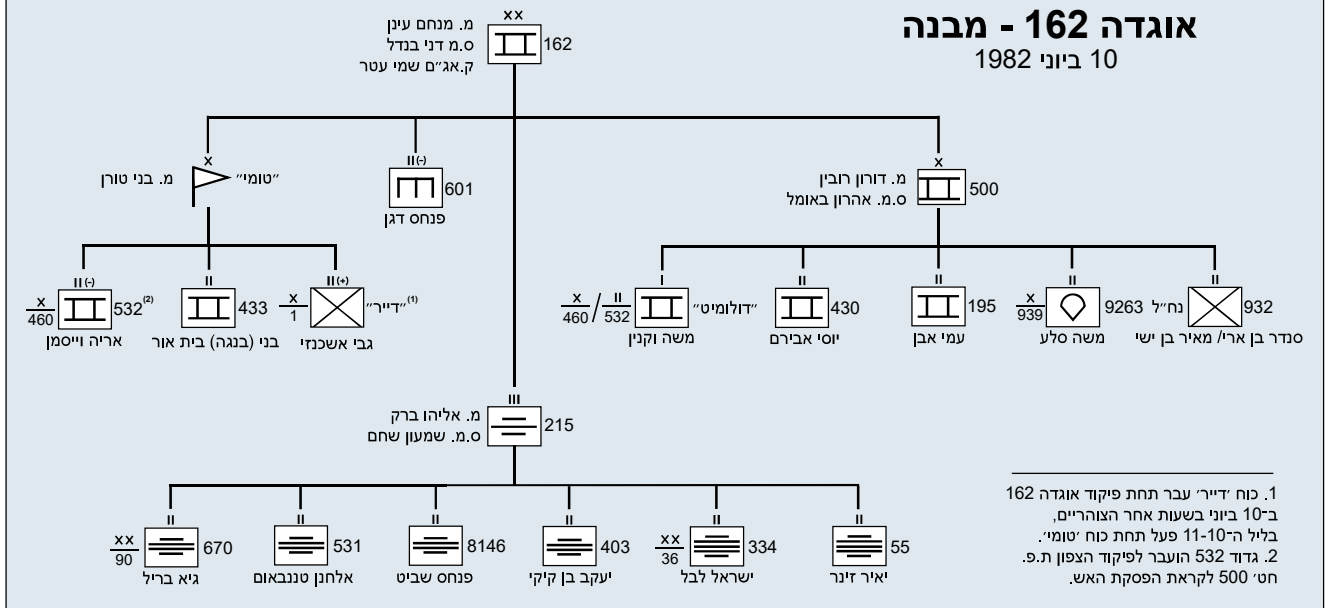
אוגדה 162 - מבנה
10 ביוני 1982

xx
162
מ. מנחם עינן
ס.מ דני בנדל
ק.אג"ם שמי עטר

x
"טומי"
מ. בני טורן

II(-)
601
פנחס דגן

x
500
מ. דורון רובין
ס.מ. אהרון באומל

II(-)
$\frac{x}{460}$ 532$^{(2)}$
אריה וייסמן

II
433
בני (בנגה) בית אור

II(+)
$\frac{x}{1}$ "דייר"$^{(1)}$
גבי אשכנזי

I
$\frac{x}{460}$/$\frac{II}{532}$ "דולומיט"
משה וקנין

II
430
יוסי אבירם

II
195
עמי אבן

II
$\frac{x}{939}$ 9263
משה סלע

II
נח"ל 932
סנדר בן ארי/ מאיר בן ישי

III
215
מ. אליהו ברק
ס.מ. שמעון שחם

II
$\frac{xx}{90}$ 670
גיא בריל

II
531
אלחנן טננבאום

II
8146
פנחס שביט

II
403
יעקב בן קיקי

II
$\frac{xx}{36}$ 334
ישראל לבל

II
55
יאיר זינר

1. כוח 'דייר' עבר תחת פיקוד אוגדה 162 ב־10 ביוני בשעות אחר הצהריים, בליל ה־10-11 פעל תחת כוח 'טומי'.
2. גדוד 532 הועבר לפיקוד הצפון ת.פ. חט' 500 לקראת הפסקת האש.